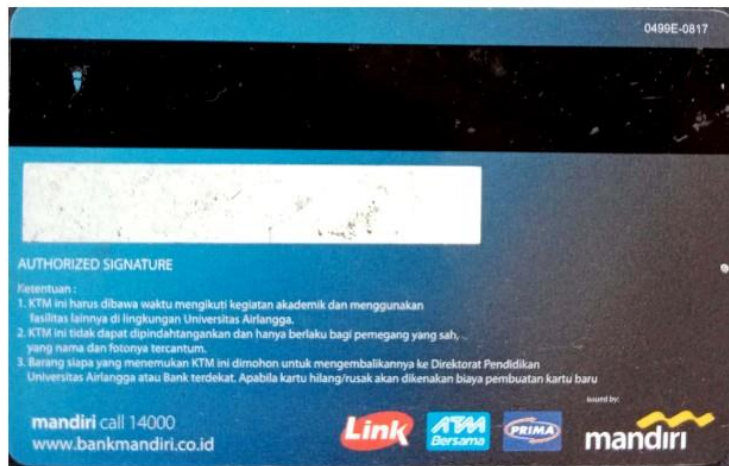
0499E-0817

AUTHORIZED SIGNATURE

Ketentuan :
1. KTM ini harus dibawa waktu mengikuti kegiatan akademik dan menggunakan fasilitas lainnya di lingkungan Universitas Airlangga.
2. KTM ini tidak dapat dipindahtangankan dan hanya berlaku bagi pemegang yang sah, yang nama dan fotonya tercantum.
3. Barang siapa yang menemukan KTM ini dimohon untuk mengembalikannya ke Direktorat Pendidikan Universitas Airlangga atau Bank terdekat. Apabila kartu hilang/rusak akan dikenakan biaya pembuatan kartu baru

mandiri call 14000
www.bankmandiri.co.id

Link ATM Bersama PRIMA

issued by:
mandiri